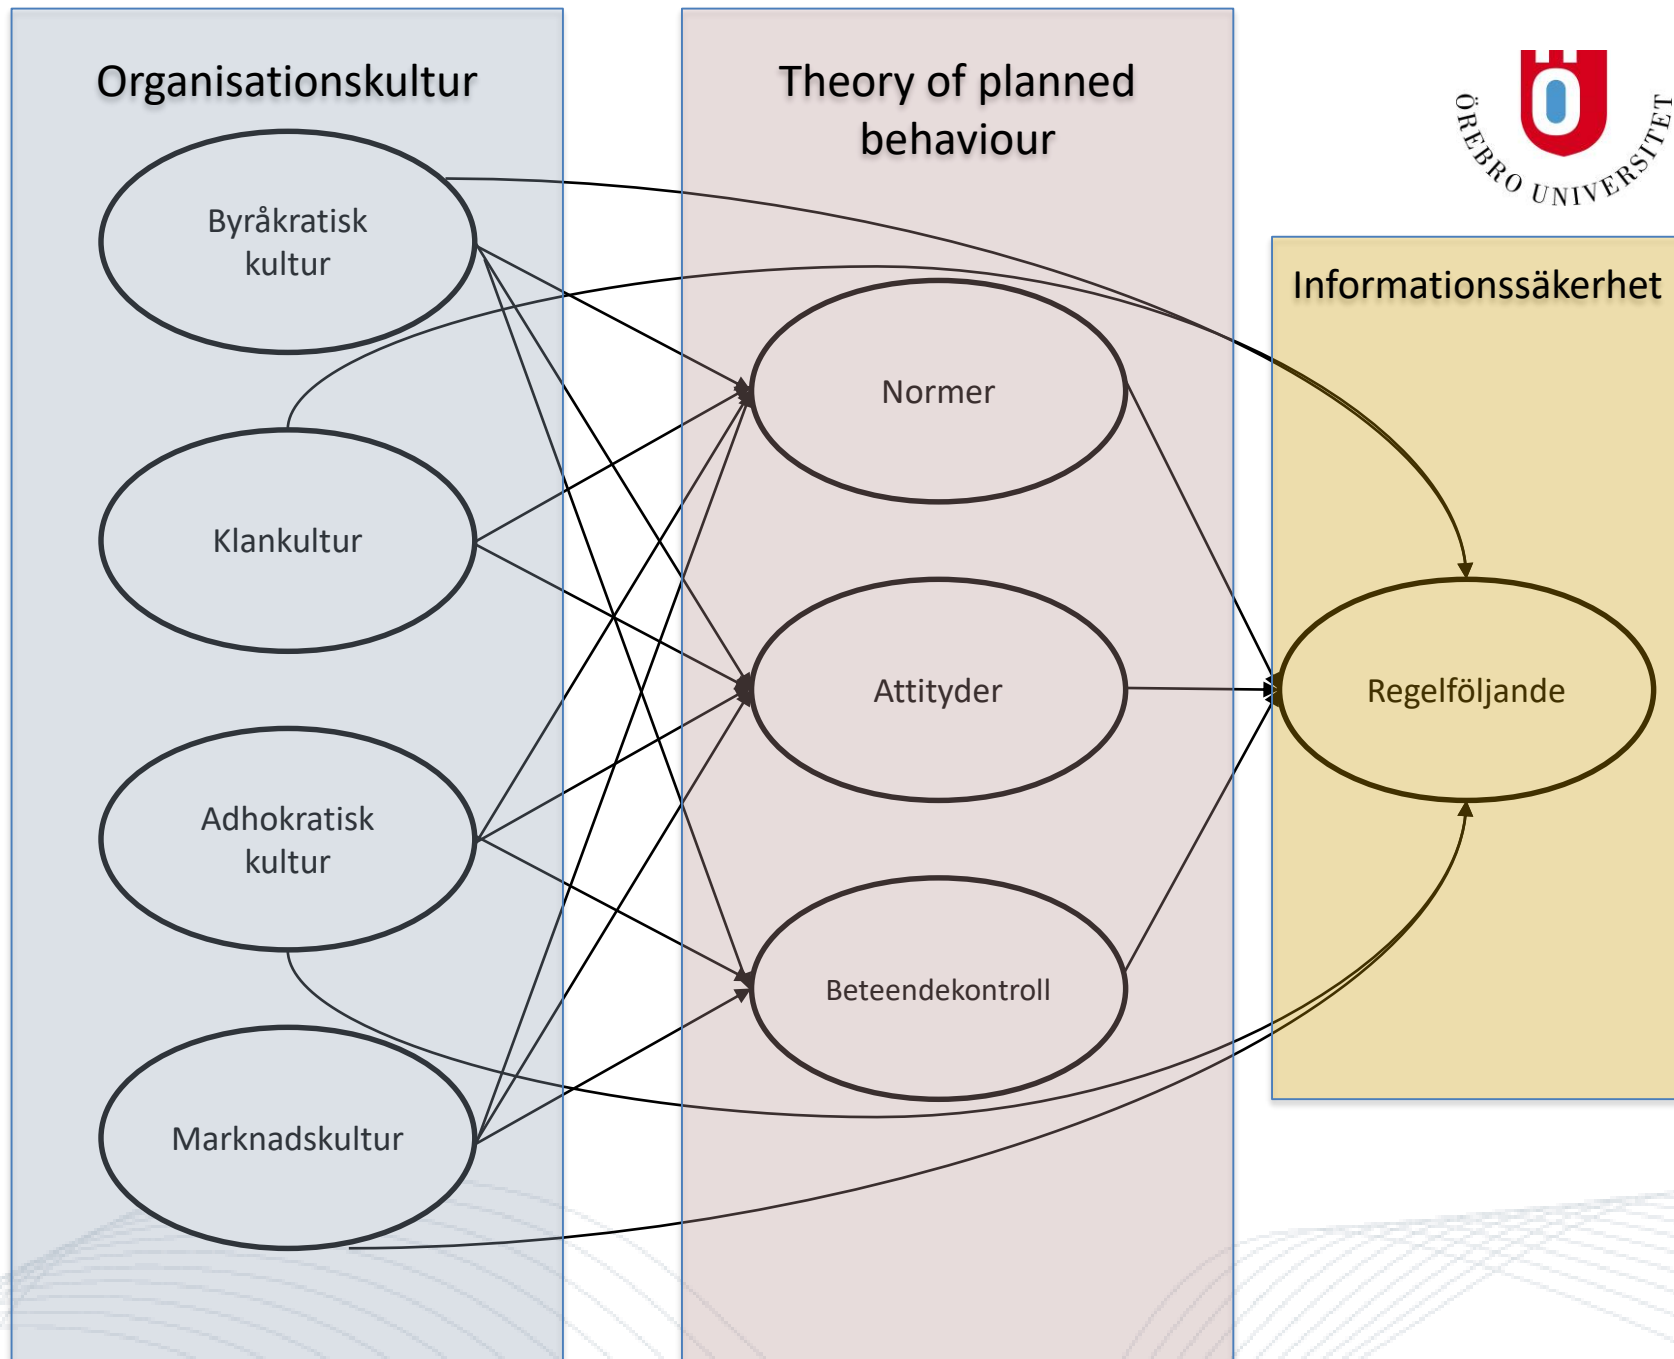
Organisationskultur

Byråkratisk kultur

Klankultur

Adhokratisk kultur

Marknadskultur

Theory of planned behaviour

Normer

Attityder

Beteendekontroll

ÖREBRO UNIVERSITET

Informationssäkerhet

Regelföljande